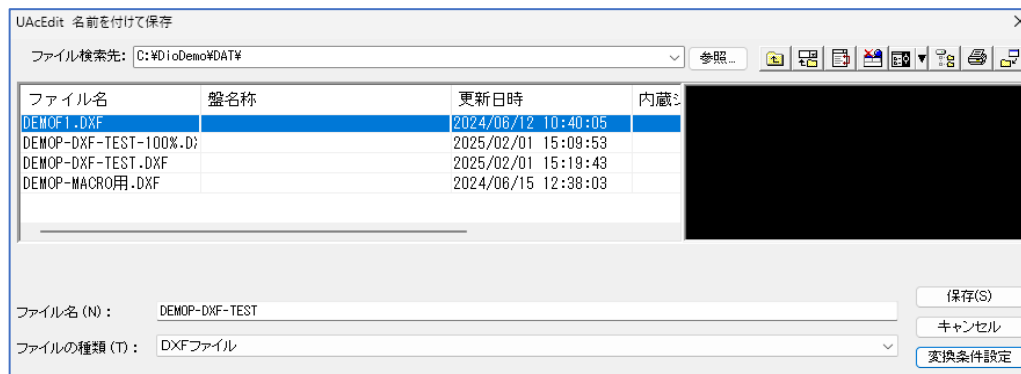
UAcEdit 名前を付けて保存

ファイル検索先: C:¥DioDemo¥DAT¥

参照...

| ファイル名 | 盤名称 | 更新日時 | 内蔵シ |
|---|---|---|---|
| DEMOF1.DXF | | 2024/06/12 10:40:05 | |
| DEMOP-DXF-TEST-100%.D: | | 2025/02/01 15:09:53 | |
| DEMOP-DXF-TEST.DXF | | 2025/02/01 15:19:43 | |
| DEMOP-MACRO用.DXF | | 2024/06/15 12:38:03 | |

ファイル名 (N) : DEMOP-DXF-TEST

ファイルの種類 (T) : DXFファイル

保存(S)

キャンセル

変換条件設定